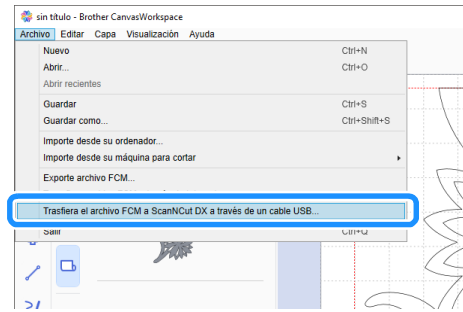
sin título - Brother CanvasWorkspace

Archivo Editar Capa Visualización Ayuda

Nuevo Ctrl+N
Abrir... Ctrl+O
Abrir recientes
Guardar Ctrl+S
Guardar como... Ctrl+Shift+S
Importe desde su ordenador...
Importe desde su máquina para cortar
Exporte archivo FCM...
Trasfiera el archivo FCM a ScanNCut DX a través de un cable USB...
Salir Ctrl+Q